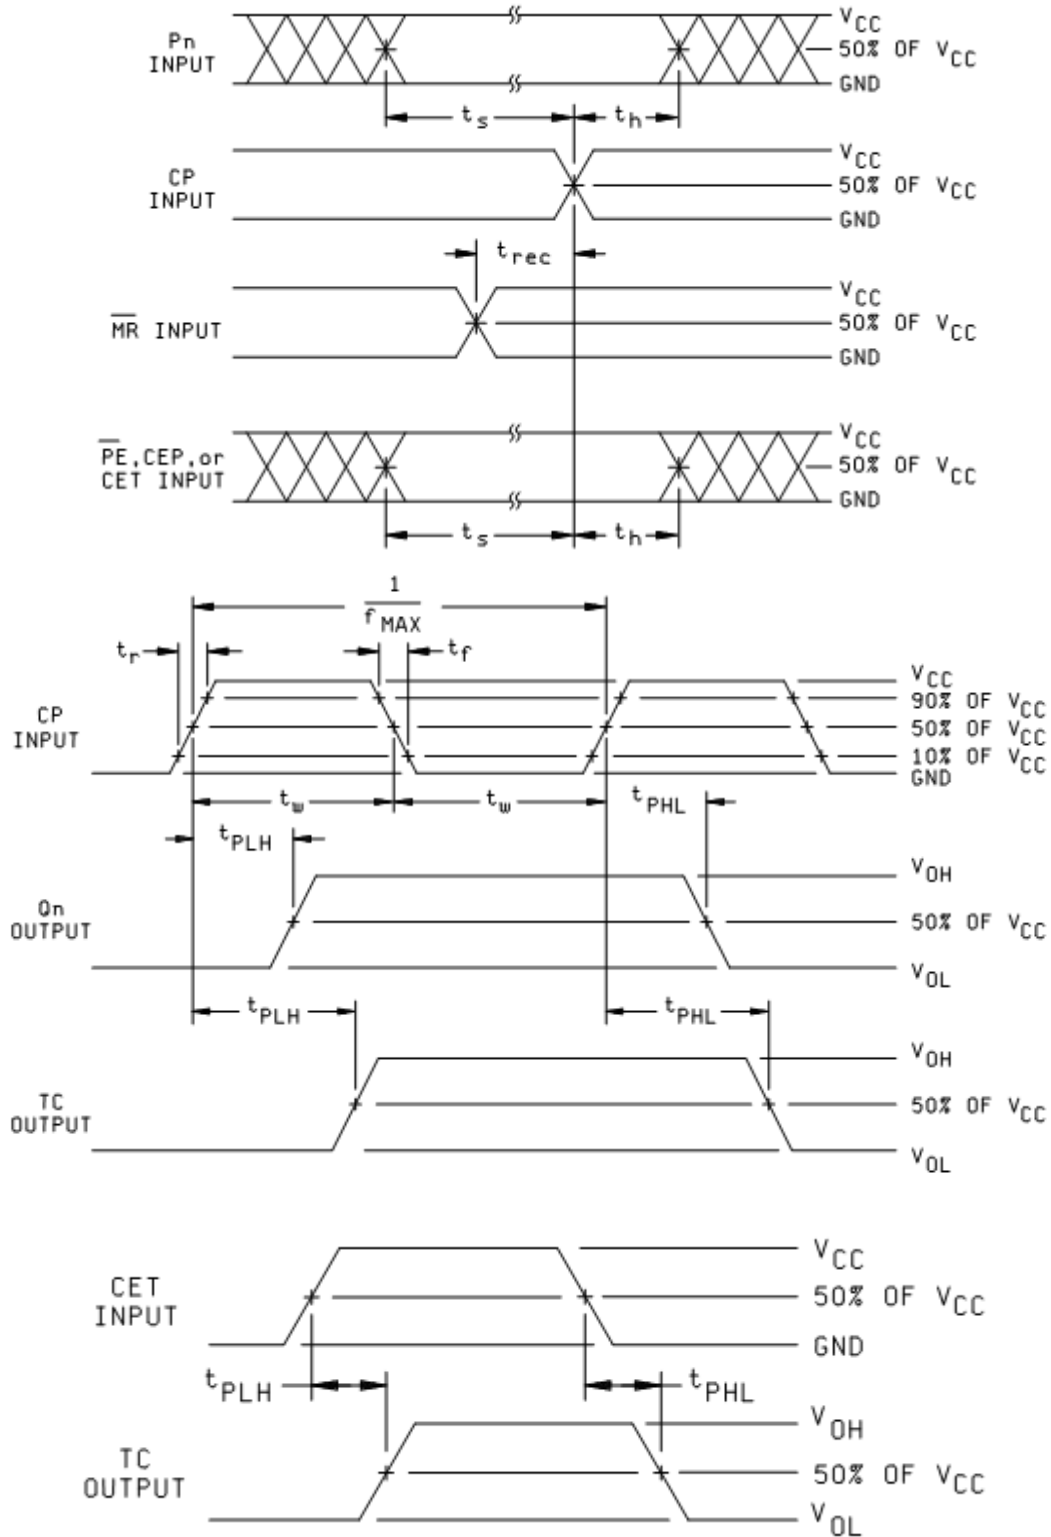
Pn INPUT

$V_{CC}$
50% OF $V_{CC}$
GND

$t_s$ $t_h$

CP INPUT

$V_{CC}$
50% OF $V_{CC}$
GND

$t_{rec}$

$\overline{MR}$ INPUT

$V_{CC}$
50% OF $V_{CC}$
GND

$\overline{PE}$,CEP,or CET INPUT

$V_{CC}$
50% OF $V_{CC}$
GND

$t_s$ $t_h$

$\frac{1}{f_{MAX}}$

$t_r$ $t_f$

CP INPUT

$V_{CC}$
90% OF $V_{CC}$
50% OF $V_{CC}$
10% OF $V_{CC}$
GND

$t_w$ $t_w$ $t_{PHL}$

$t_{PLH}$

Qn OUTPUT

$V_{OH}$
50% OF $V_{CC}$
$V_{OL}$

$t_{PLH}$ $t_{PHL}$

TC OUTPUT

$V_{OH}$
50% OF $V_{CC}$
$V_{OL}$

CET INPUT

$V_{CC}$
50% OF $V_{CC}$
GND

$t_{PLH}$ $t_{PHL}$

TC OUTPUT

$V_{OH}$
50% OF $V_{CC}$
$V_{OL}$